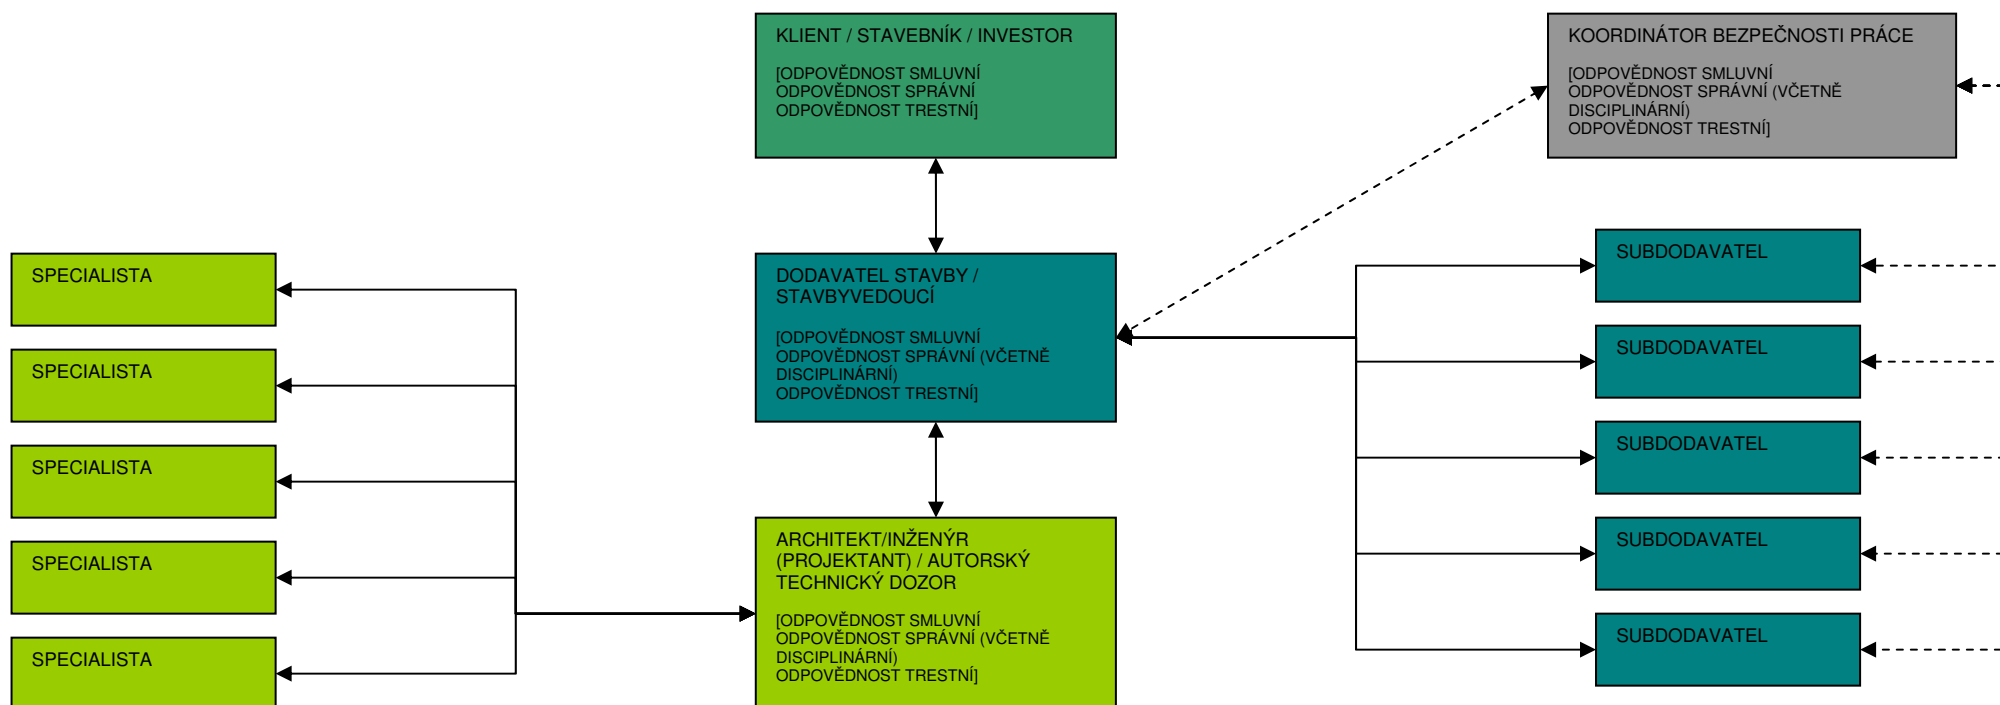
KLIENT / STAVEBNÍK / INVESTOR

[ODPOVĚDNOST SMLUVNÍ
ODPOVĚDNOST SPRÁVNÍ
ODPOVĚDNOST TRESTNÍ]

KOORDINÁTOR BEZPEČNOSTI PRÁCE

[ODPOVĚDNOST SMLUVNÍ
ODPOVĚDNOST SPRÁVNÍ (VČETNĚ DISCIPLINÁRNÍ)
ODPOVĚDNOST TRESTNÍ]

SPECIALISTA

SPECIALISTA

SPECIALISTA

SPECIALISTA

SPECIALISTA

DODAVATEL STAVBY / STAVBYVEDOUCÍ

[ODPOVĚDNOST SMLUVNÍ
ODPOVĚDNOST SPRÁVNÍ (VČETNĚ DISCIPLINÁRNÍ)
ODPOVĚDNOST TRESTNÍ]

SUBDODAVATEL

SUBDODAVATEL

SUBDODAVATEL

SUBDODAVATEL

SUBDODAVATEL

ARCHITEKT/INŽENÝR (PROJEKTANT) / AUTORSKÝ TECHNICKÝ DOZOR

[ODPOVĚDNOST SMLUVNÍ
ODPOVĚDNOST SPRÁVNÍ (VČETNĚ DISCIPLINÁRNÍ)
ODPOVĚDNOST TRESTNÍ]